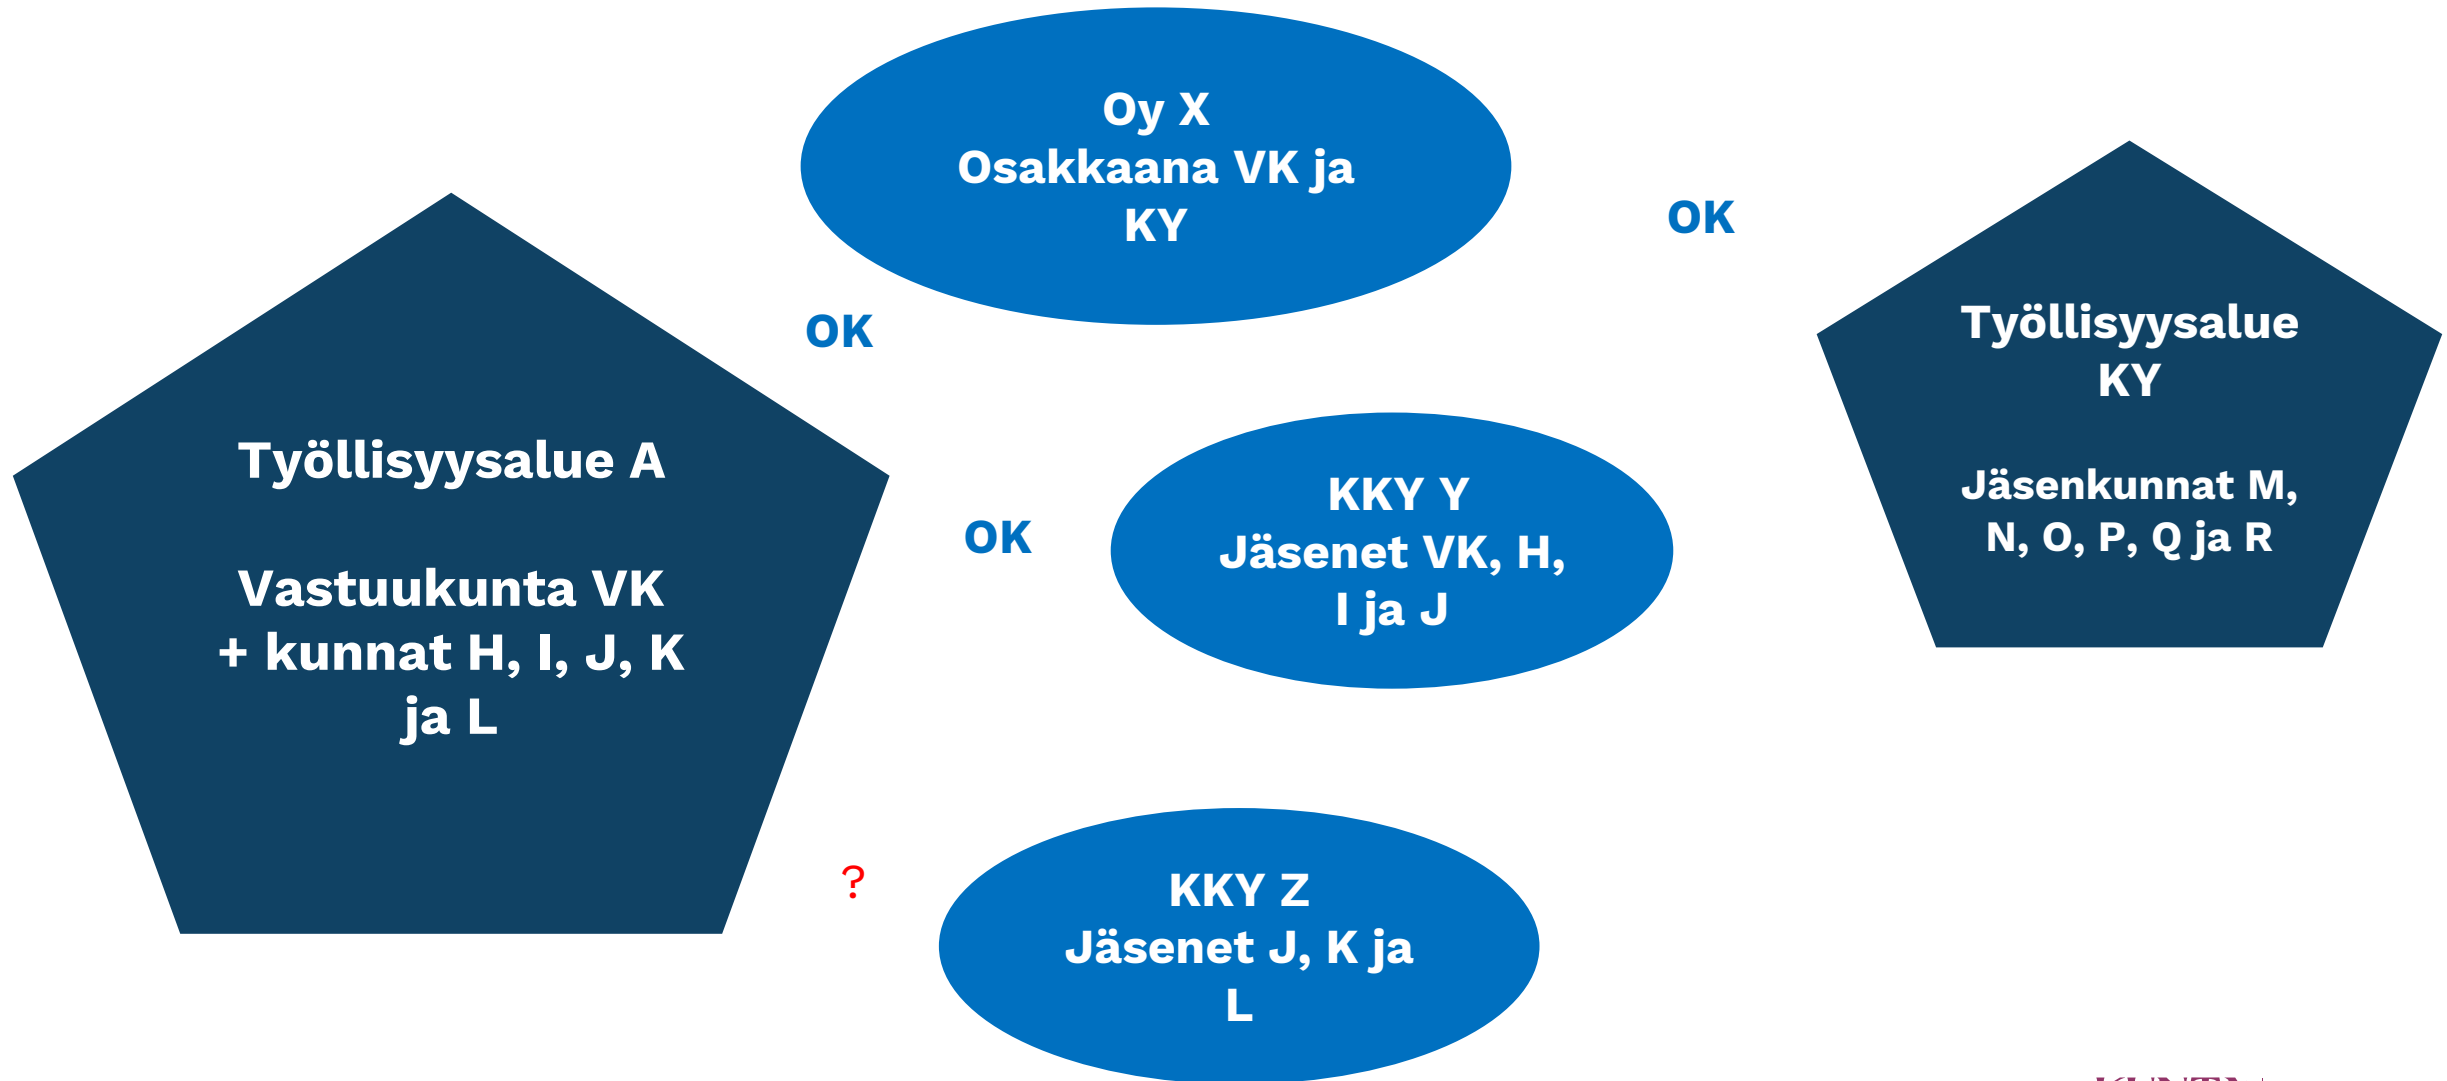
Oy X
Osakkaana VK ja
KY

OK

OK

Työllisyysalue
KY

Jäsenkunnat M,
N, O, P, Q ja R

Työllisyysalue A

Vastuukunta VK
+ kunnat H, I, J, K
ja L

OK

KKY Y
Jäsenet VK, H,
I ja J

?

KKY Z
Jäsenet J, K ja
L

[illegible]